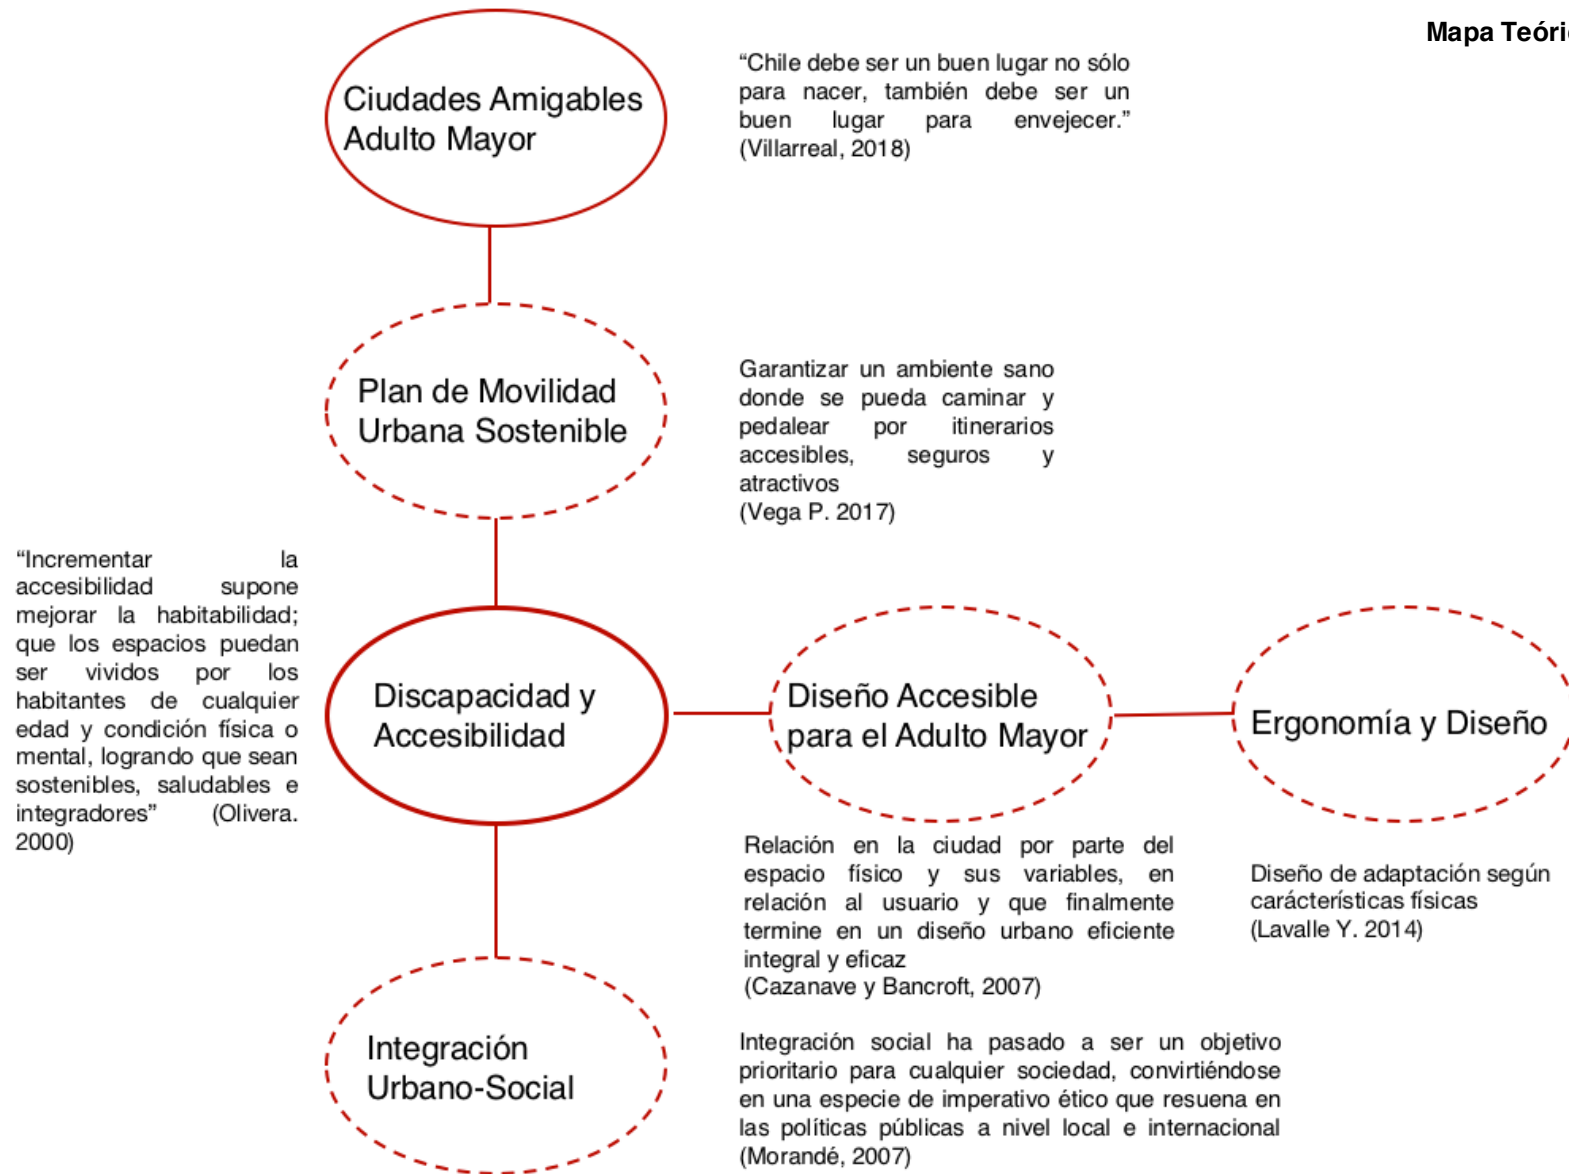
Mapa Teóri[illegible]

Ciudades Amigables Adulto Mayor

“Chile debe ser un buen lugar no sólo para nacer, también debe ser un buen lugar para envejecer.” (Villarreal, 2018)

Plan de Movilidad Urbana Sostenible

Garantizar un ambiente sano donde se pueda caminar y pedalear por itinerarios accesibles, seguros y atractivos
(Vega P. 2017)

“Incrementar la accesibilidad supone mejorar la habitabilidad; que los espacios puedan ser vividos por los habitantes de cualquier edad y condición física o mental, logrando que sean sostenibles, saludables e integradores” (Olivera. 2000)

Discapacidad y Accesibilidad

Diseño Accesible para el Adulto Mayor

Ergonomía y Diseño

Relación en la ciudad por parte del espacio físico y sus variables, en relación al usuario y que finalmente termine en un diseño urbano eficiente integral y eficaz
(Cazanave y Bancroft, 2007)

Diseño de adaptación según cárácterísticas físicas
(Lavalle Y. 2014)

Integración Urbano-Social

Integración social ha pasado a ser un objetivo prioritario para cualquier sociedad, convirtiéndose en una especie de imperativo ético que resuena en las políticas públicas a nivel local e internacional
(Morandé, 2007)